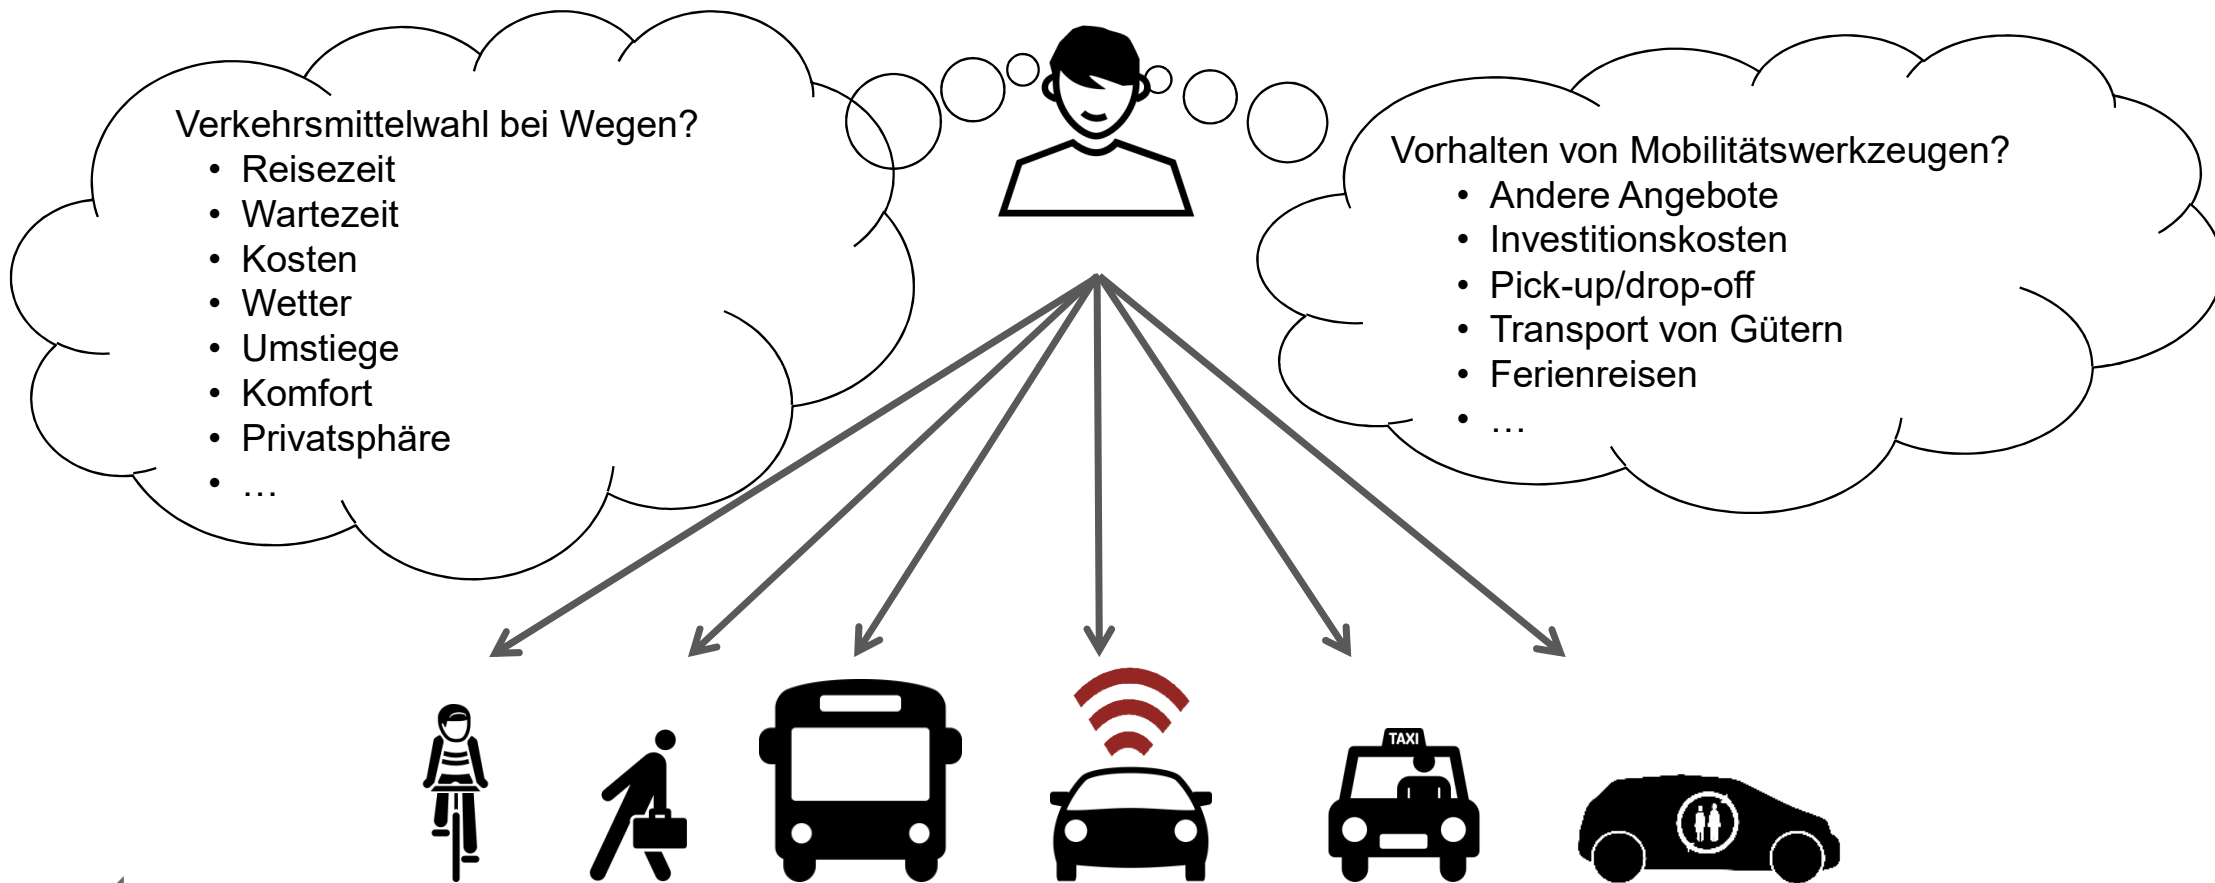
Verkehrsmittelwahl bei Wegen?
- Reisezeit
- Wartezeit
- Kosten
- Wetter
- Umstiege
- Komfort
- Privatsphäre
- …

Vorhalten von Mobilitätswerkzeugen?
- Andere Angebote
- Investitionskosten
- Pick-up/drop-off
- Transport von Gütern
- Ferienreisen
- …

TAXI